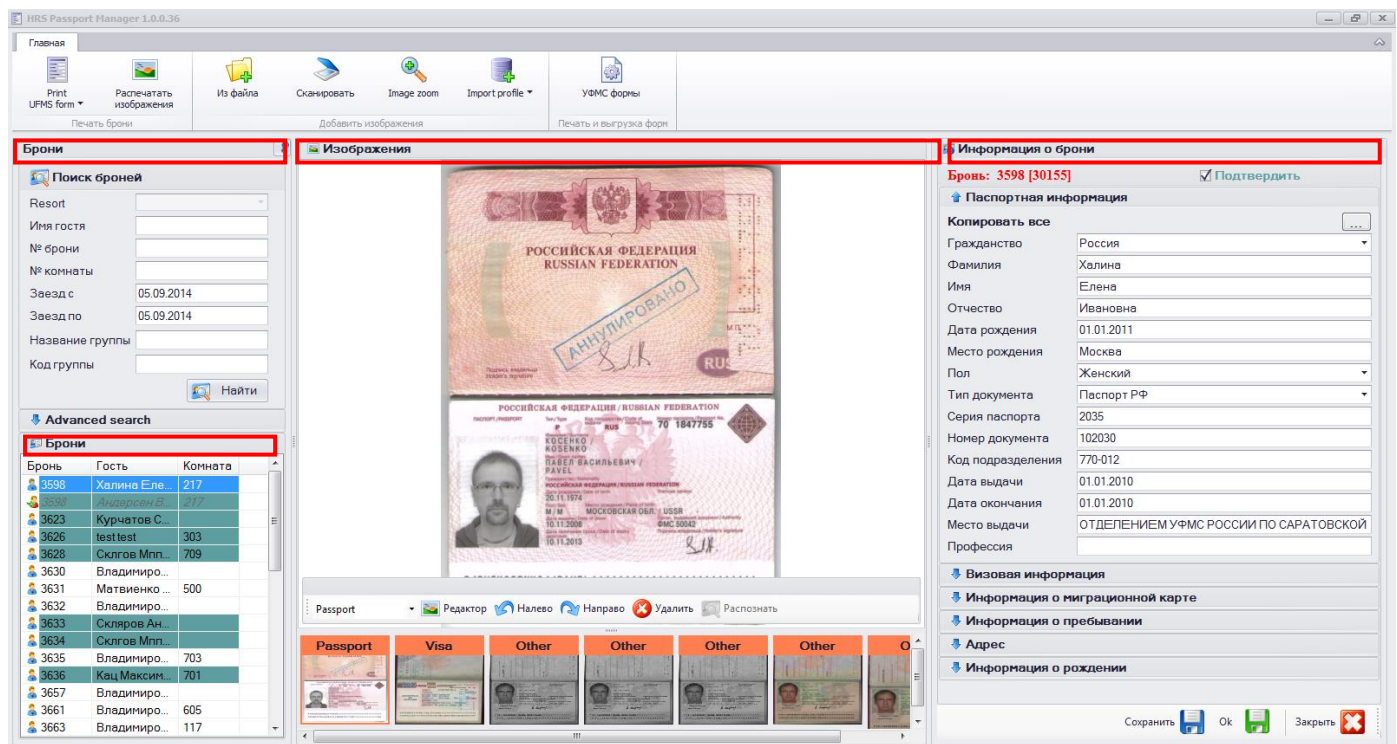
HRS Passport Manager 1.0.0.36

Главная

Print UFMS form ▾
Распечатать изображения
Печать брони

Из файла
Сканировать
Image zoom
Import profile ▾
Добавить изображения

УФМС формы
Печать и выгрузка форм

Брони

Поиск броней

Resort
Имя гостя
№ брони
№ комнаты
Заезд с 05.09.2014
Заезд по 05.09.2014
Название группы
Код группы

Найти

Advanced search

Брони

| Бронь | Гость | Комната |
|---|---|---|
| 3598 | Халина Еле... | 217 |
| 3598 | Андерсен В... | 217 |
| 3623 | Курчатов С... | |
| 3626 | test test | 303 |
| 3628 | Склгов Мпп... | 709 |
| 3630 | Владимиро... | |
| 3631 | Матвиенко ... | 500 |
| 3632 | Владимиро... | |
| 3633 | Скляров Ан... | |
| 3634 | Склгов Мпп... | |
| 3635 | Владимиро... | 703 |
| 3636 | Кац Максим... | 701 |
| 3657 | Владимиро... | |
| 3661 | Владимиро... | 605 |
| 3663 | Владимиро... | 117 |

Изображения

РОССИЙСКАЯ ФЕДЕРАЦИЯ
RUSSIAN FEDERATION
АННУЛИРОВАНО
RUS

РОССИЙСКАЯ ФЕДЕРАЦИЯ / RUSSIAN FEDERATION
P RUS 70 1847755
КОСЕНКО / KOSENKO
ПАВЕЛ ВАСИЛЬЕВИЧ / PAVEL
20.11.1974
РОССИЙСКАЯ ФЕДЕРАЦИЯ / RUSSIAN FEDERATION
М / M МОСКОВСКАЯ ОБЛ. / USSR
10.11.2008 ФМС 50042
10.11.2013

Passport ▾ Редактор Налево Направо Удалить Распознать

Passport Visa Other Other Other Other O

Информация о брони

Бронь: 3598 [30155]
Подтвердить

Паспортная информация

Копировать все ...
Гражданство Россия
Фамилия Халина
Имя Елена
Отчество Ивановна
Дата рождения 01.01.2011
Место рождения Москва
Пол Женский
Тип документа Паспорт РФ
Серия паспорта 2035
Номер документа 102030
Код подразделения 770-012
Дата выдачи 01.01.2010
Дата окончания 01.01.2010
Место выдачи ОТДЕЛЕНИЕМ УФМС РОССИИ ПО САРАТОВСКОЙ
Профессия

Визовая информация
Информация о миграционной карте
Информация о пребывании
Адрес
Информация о рождении

Сохранить Ok Закрыть